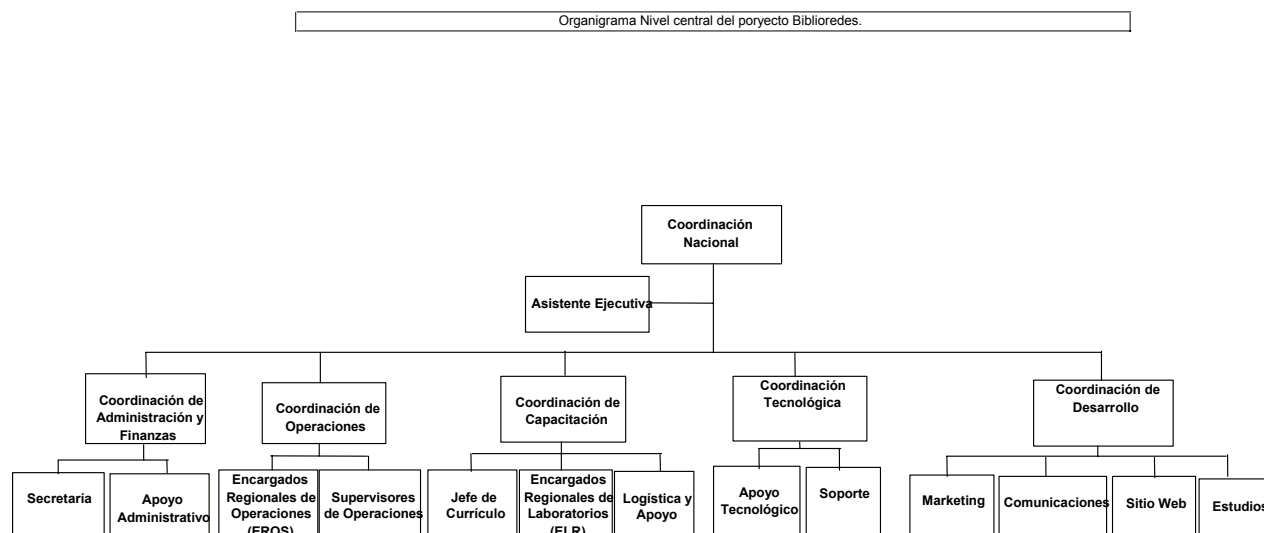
Organigrama Nivel central del poryecto Biblioredes.

Coordinación Nacional

Asistente Ejecutiva

Coordinación de Administración y Finanzas

Coordinación de Operaciones

Coordinación de Capacitación

Coordinación Tecnológica

Coordinación de Desarrollo

Secretaría

Apoyo Administrativo

Encargados Regionales de Operaciones (EROS)

Supervisores de Operaciones

Jefe de Currículo

Encargados Regionales de Laboratorios (ELR)

Logística y Apoyo

Apoyo Tecnológico

Soporte

Marketing

Comunicaciones

Sitio Web

Estudios